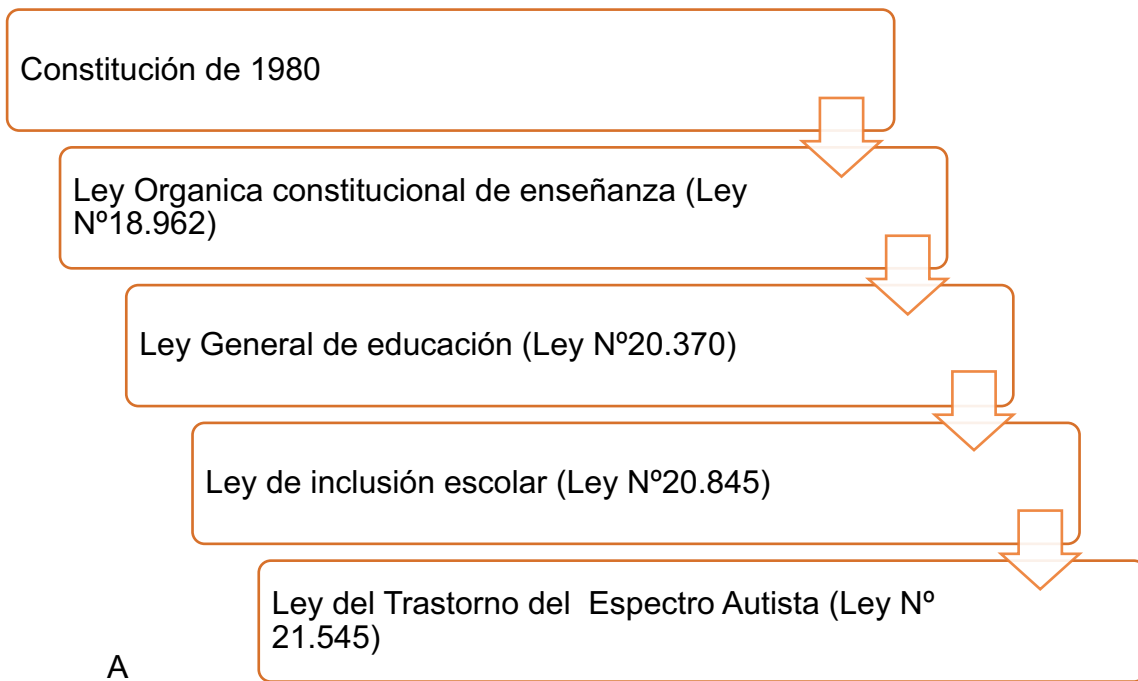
Constitución de 1980

Ley Organica constitucional de enseñanza (Ley Nº18.962)

Ley General de educación (Ley Nº20.370)

Ley de inclusión escolar (Ley Nº20.845)

Ley del Trastorno del Espectro Autista (Ley Nº 21.545)

A